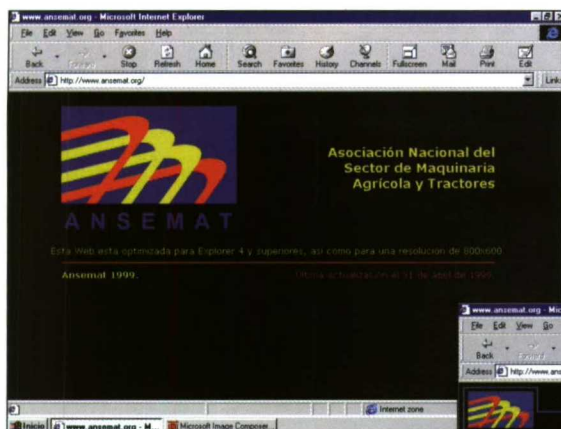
www.ansemat.org - Microsoft Internet Explorer

File Edit View Go Favorites Help

Back Forward Stop Refresh Home Search Favorites History Channels Fullscreen Mail Print Edit

Address http://www.ansemat.org/

Links

ANSEMAT

Asociación Nacional del Sector de Maquinaria Agrícola y Tractores

Esta Web esta optimizada para Explorer 4 y superiores, así como para una resolucion de 800x600

Ansemal 1999.

Ultima actualización el 11 de abril de 1999.

www.ansemat.org - Mic

File Edit View Go

Back Forward

Address http://www.ans

Internet zone

Inicio www.ansemat.org - M... Microsoft Image Composer